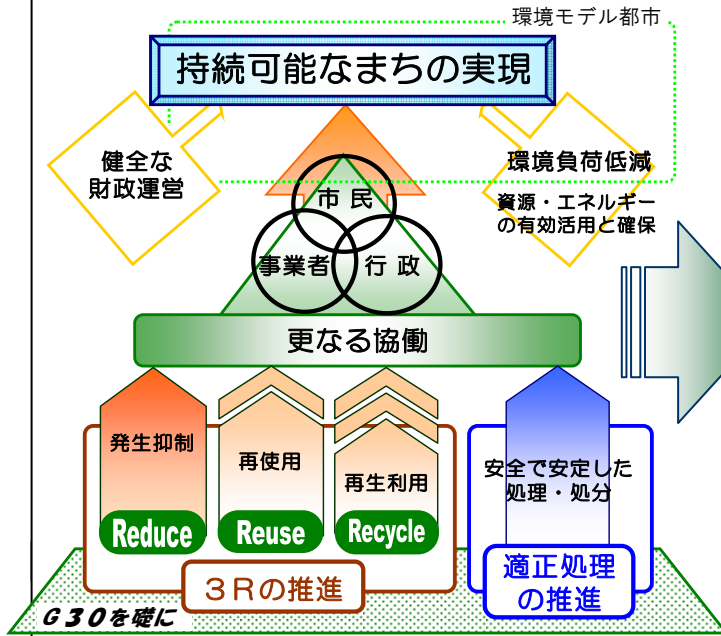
環境モデル都市

持続可能なまちの実現

健全な財政運営

環境負荷低減

資源・エネルギーの有効活用と確保

市民

事業者

行政

更なる協働

発生抑制

Reduce

再使用

Reuse

再生利用

Recycle

安全で安定した処理・処分

３Ｒの推進

適正処理の推進

Ｇ３０を礎に